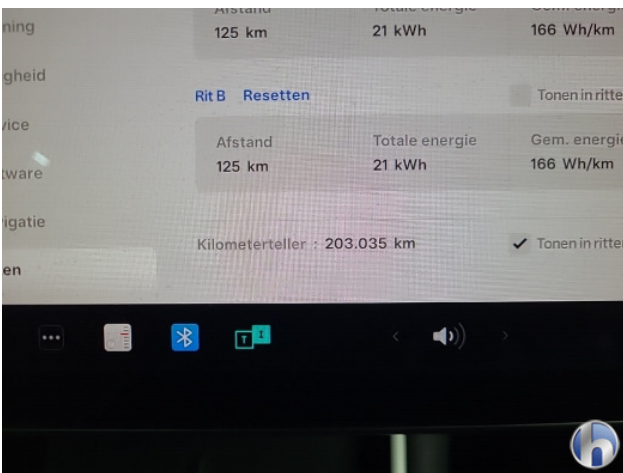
ning
gheid
vice
tware
igatie
en

Afstand
125 km

Totale energie
21 kWh

Gem. energie
166 Wh/km

Rit B Resetten

Tonen in ritte

| Afstand | Totale energie | Gem. energie |
|---|---|---|
| 125 km | 21 kWh | 166 Wh/km |

Kilometerteller : 203.035 km

✓ Tonen in ritte

...